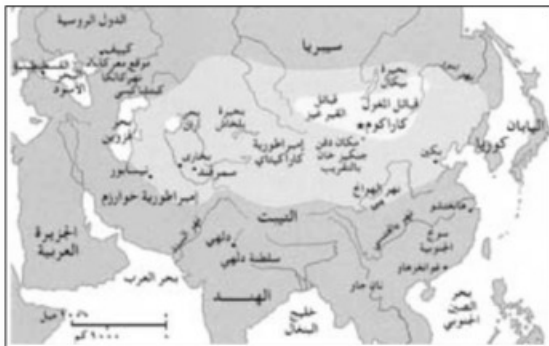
الدول الروسية
كييف
موقع معركة كالكا
بحر قزوين
البحر الأسود
القسطنطينية
سيبيريا
بحيرة بيكال
قبائل المغول
قبائل التمغير
كاراكوم
إمبراطورية كاراكيتاي
بحيرة بلخاش
بحيرة أرال
بخارى
سمرقند
نيسابور
إمبراطورية خوارزم
أماكن دفن جنكيز خان بالتقريب
نهر الهوانج
بكين
كوريا
اليابان
بحر
التبت
دلهي
سلطنة دلهي
الجزيرة العربية
بحر العرب
الهند
خليج البنغال
هانجشو
سونج الجنوبية
نهر اليانغتسي
نهر النهر الأحمر
نانجو
بحر الصين الجنوبي
١٠٠٠ ميل
١٠٠٠ كم